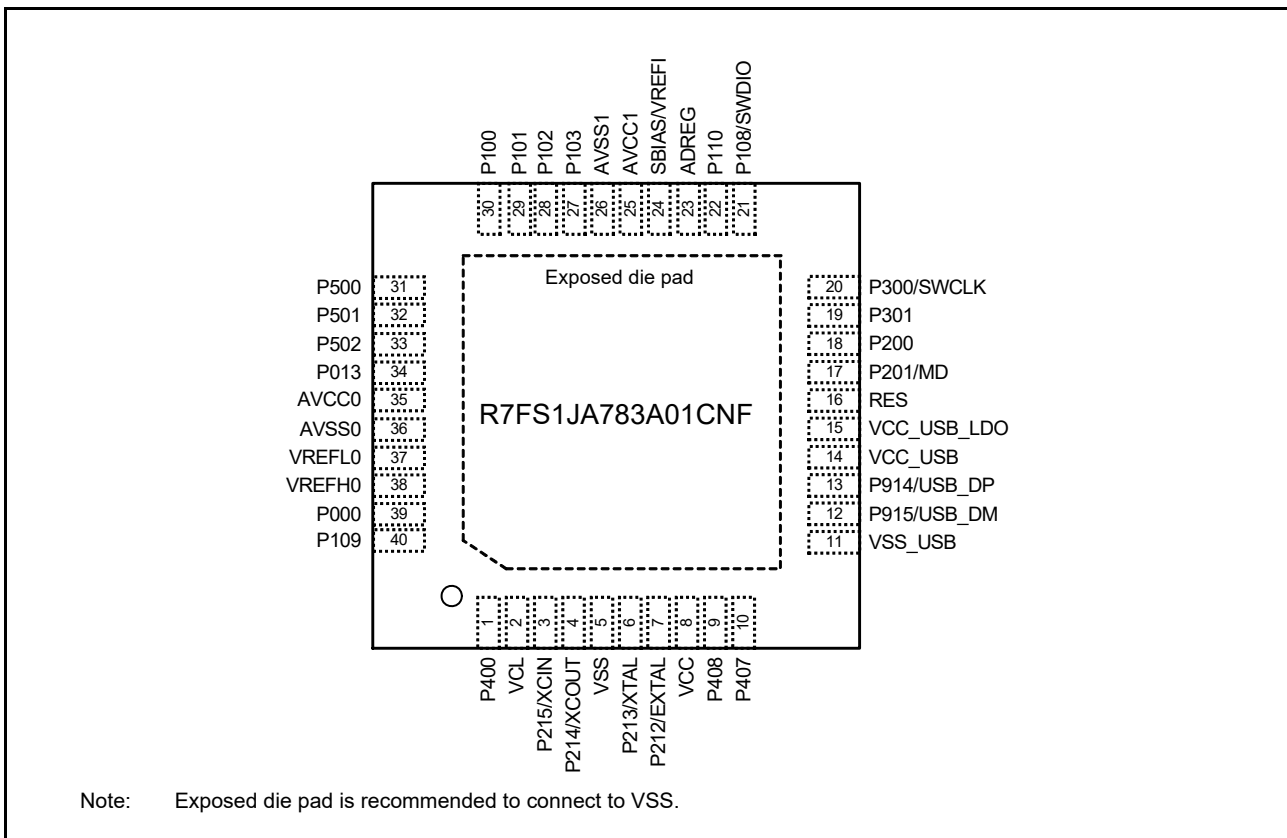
P100 P101 P102 P103 AVSS1 AVCC1 SBIAS/VREFI ADREG P110 P108/SWDIO

30 29 28 27 26 25 24 23 22 21

Exposed die pad

P500 31
P501 32
P502 33
P013 34
AVCC0 35
AVSS0 36
VREFL0 37
VREFH0 38
P000 39
P109 40

R7FS1JA783A01CNF

20 P300/SWCLK
19 P301
18 P200
17 P201/MD
16 RES
15 VCC_USB_LDO
14 VCC_USB
13 P914/USB_DP
12 P915/USB_DM
11 VSS_USB

1 2 3 4 5 6 7 8 9 10

P400 VCL P215/XCIN P214/XCOUT VSS P213/XTAL P212/EXTAL VCC P408 P407

Note: Exposed die pad is recommended to connect to VSS.